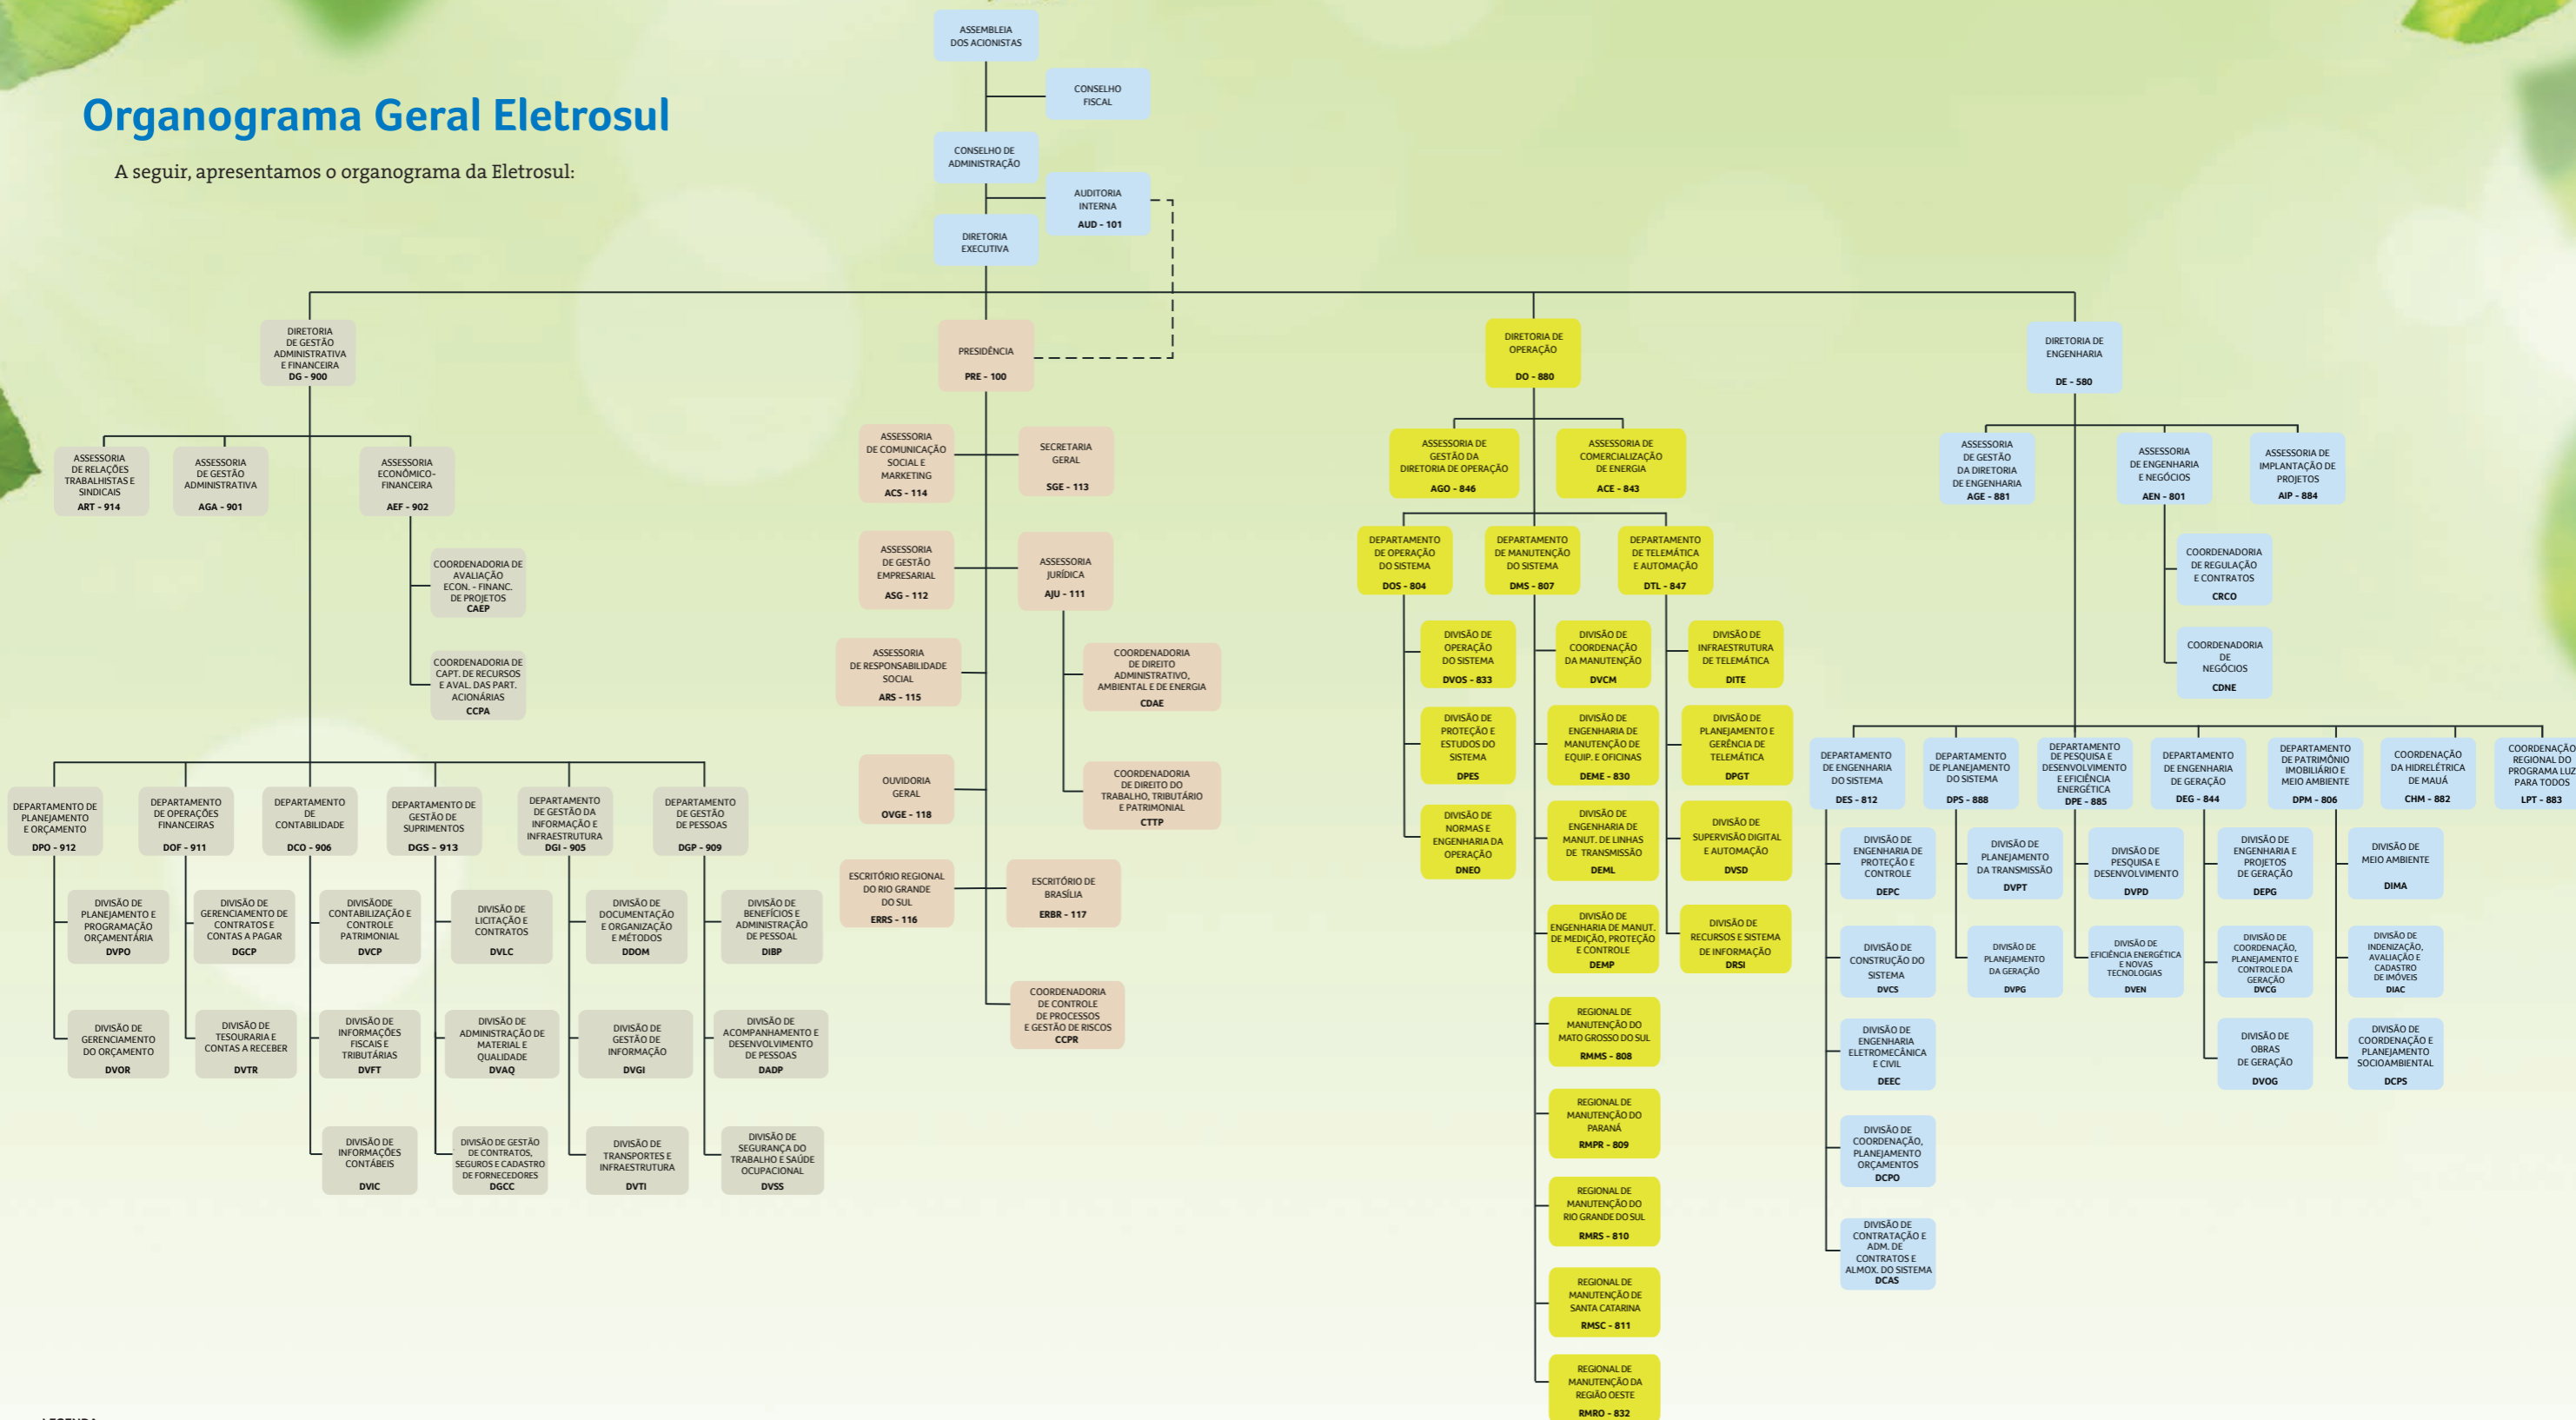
Organograma Geral Eletrosul

A seguir, apresentamos o organograma da Eletrosul:

ASSEMBLEIA DOS ACIONISTAS

CONSELHO FISCAL

CONSELHO DE ADMINISTRAÇÃO

AUDITORIA INTERNA AUD - 101

DIRETORIA EXECUTIVA

DIRETORIA DE GESTÃO ADMINISTRATIVA E FINANCEIRA DG - 900

ASSESSORIA DE RELAÇÕES TRABALHISTAS E SINDICAIS ART - 914

ASSESSORIA DE GESTÃO ADMINISTRATIVA AGA - 901

ASSESSORIA ECONÔMICO-FINANCEIRA AEF - 902

COORDENADORIA DE AVALIAÇÃO ECON. - FINANC. DE PROJETOS CAEP

COORDENADORIA DE CAPT. DE RECURSOS E AVAL. DAS PART. ACIONÁRIAS CCPA

DEPARTAMENTO DE PLANEJAMENTO E ORÇAMENTO DPO - 912

DIVISÃO DE PLANEJAMENTO E PROGRAMAÇÃO ORÇAMENTÁRIA DVPO

DIVISÃO DE GERENCIAMENTO DO ORÇAMENTO DVOR

DEPARTAMENTO DE OPERAÇÕES FINANCEIRAS DOF - 911

DIVISÃO DE GERENCIAMENTO DE CONTRATOS E CONTAS A PAGAR DGCP

DIVISÃO DE TESOURARIA E CONTAS A RECEBER DVTR

DEPARTAMENTO DE CONTABILIDADE DCO - 906

DIVISÃODE CONTABILIZAÇÃO E CONTROLE PATRIMONIAL DVCP

DIVISÃO DE INFORMAÇÕES FISCAIS E TRIBUTÁRIAS DVFT

DIVISÃO DE INFORMAÇÕES CONTÁBEIS DVIC

DEPARTAMENTO DE GESTÃO DE SUPRIMENTOS DGS - 913

DIVISÃO DE LICITAÇÃO E CONTRATOS DVLC

DIVISÃO DE ADMINISTRAÇÃO DE MATERIAL E QUALIDADE DVAQ

DIVISÃO DE GESTÃO DE CONTRATOS, SEGUROS E CADASTRO DE FORNECEDORES DGCC

DEPARTAMENTO DE GESTÃO DA INFORMAÇÃO E INFRAESTRUTURA DGI - 905

DIVISÃO DE DOCUMENTAÇÃO E ORGANIZAÇÃO E MÉTODOS DDOM

DIVISÃO DE GESTÃO DE INFORMAÇÃO DVGI

DIVISÃO DE TRANSPORTES E INFRAESTRUTURA DVTI

DEPARTAMENTO DE GESTÃO DE PESSOAS DGP - 909

DIVISÃO DE BENEFÍCIOS E ADMINISTRAÇÃO DE PESSOAL DIBP

DIVISÃO DE ACOMPANHAMENTO E DESENVOLVIMENTO DE PESSOAS DADP

DIVISÃO DE SEGURANÇA DO TRABALHO E SAÚDE OCUPACIONAL DVSS

PRESIDÊNCIA PRE - 100

ASSESSORIA DE COMUNICAÇÃO SOCIAL E MARKETING ACS - 114

SECRETARIA GERAL SGE - 113

ASSESSORIA DE GESTÃO EMPRESARIAL ASG - 112

ASSESSORIA JURÍDICA AJU - 111

ASSESSORIA DE RESPONSABILIDADE SOCIAL ARS - 115

COORDENADORIA DE DIREITO ADMINISTRATIVO, AMBIENTAL E DE ENERGIA CDAE

OUVIDORIA GERAL OVGE - 118

COORDENADORIA DE DIREITO DO TRABALHO, TRIBUTÁRIO E PATRIMONIAL CTTP

ESCRITÓRIO REGIONAL DO RIO GRANDE DO SUL ERRS - 116

ESCRITÓRIO DE BRASÍLIA ERBR - 117

COORDENADORIA DE CONTROLE DE PROCESSOS E GESTÃO DE RISCOS CCPR

DIRETORIA DE OPERAÇÃO DO - 880

ASSESSORIA DE GESTÃO DA DIRETORIA DE OPERAÇÃO AGO - 846

ASSESSORIA DE COMERCIALIZAÇÃO DE ENERGIA ACE - 843

DEPARTAMENTO DE OPERAÇÃO DO SISTEMA DOS - 804

DIVISÃO DE OPERAÇÃO DO SISTEMA DVOS - 833

DIVISÃO DE PROTEÇÃO E ESTUDOS DO SISTEMA DPES

DIVISÃO DE NORMAS E ENGENHARIA DA OPERAÇÃO DNEO

DEPARTAMENTO DE MANUTENÇÃO DO SISTEMA DMS - 807

DIVISÃO DE COORDENAÇÃO DA MANUTENÇÃO DVCM

DIVISÃO DE ENGENHARIA DE MANUTENÇÃO DE EQUIP. E OFICINAS DEME - 830

DIVISÃO DE ENGENHARIA DE MANUT. DE LINHAS DE TRANSMISSÃO DEML

DIVISÃO DE ENGENHARIA DE MANUT. DE MEDIÇÃO, PROTEÇÃO E CONTROLE DEMP

REGIONAL DE MANUTENÇÃO DO MATO GROSSO DO SUL RMMS - 808

REGIONAL DE MANUTENÇÃO DO PARANÁ RMPR - 809

REGIONAL DE MANUTENÇÃO DO RIO GRANDE DO SUL RMRS - 810

REGIONAL DE MANUTENÇÃO DE SANTA CATARINA RMSC - 811

REGIONAL DE MANUTENÇÃO DA REGIÃO OESTE RMRO - 832

DEPARTAMENTO DE TELEMÁTICA E AUTOMAÇÃO DTL - 847

DIVISÃO DE INFRAESTRUTURA DE TELEMÁTICA DITE

DIVISÃO DE PLANEJAMENTO E GERÊNCIA DE TELEMÁTICA DPGT

DIVISÃO DE SUPERVISÃO DIGITAL E AUTOMAÇÃO DVSD

DIVISÃO DE RECURSOS E SISTEMA DE INFORMAÇÃO DRSI

DIRETORIA DE ENGENHARIA DE - 580

ASSESSORIA DE GESTÃO DA DIRETORIA DE ENGENHARIA AGE - 881

ASSESSORIA DE ENGENHARIA E NEGÓCIOS AEN - 801

ASSESSORIA DE IMPLANTAÇÃO DE PROJETOS AIP - 884

COORDENADORIA DE REGULAÇÃO E CONTRATOS CRCO

COORDENADORIA DE NEGÓCIOS CDNE

DEPARTAMENTO DE ENGENHARIA DO SISTEMA DES - 812

DIVISÃO DE ENGENHARIA DE PROTEÇÃO E CONTROLE DEPC

DIVISÃO DE CONSTRUÇÃO DO SISTEMA DVCS

DIVISÃO DE ENGENHARIA ELETROMECÂNICA E CIVIL DEEC

DIVISÃO DE COORDENAÇÃO, PLANEJAMENTO ORÇAMENTOS DCPO

DIVISÃO DE CONTRATAÇÃO E ADM. DE CONTRATOS E ALMOX. DO SISTEMA DCAS

DEPARTAMENTO DE PLANEJAMENTO DO SISTEMA DPS - 888

DIVISÃO DE PLANEJAMENTO DA TRANSMISSÃO DVPT

DIVISÃO DE PLANEJAMENTO DA GERAÇÃO DVPG

DEPARTAMENTO DE PESQUISA E DESENVOLVIMENTO E EFICIÊNCIA ENERGÉTICA DPE - 885

DIVISÃO DE PESQUISA E DESENVOLVIMENTO DVPD

DIVISÃO DE EFICIÊNCIA ENERGÉTICA E NOVAS TECNOLOGIAS DVEN

DEPARTAMENTO DE ENGENHARIA DE GERAÇÃO DEG - 844

DIVISÃO DE ENGENHARIA E PROJETOS DE GERAÇÃO DEPG

DIVISÃO DE COORDENAÇÃO, PLANEJAMENTO E CONTROLE DA GERAÇÃO DVCG

DIVISÃO DE OBRAS DE GERAÇÃO DVOG

DEPARTAMENTO DE PATRIMÔNIO IMOBILIÁRIO E MEIO AMBIENTE DPM - 806

DIVISÃO DE MEIO AMBIENTE DIMA

DIVISÃO DE INDENIZAÇÃO, AVALIAÇÃO E CADASTRO DE IMÓVEIS DIAC

DIVISÃO DE COORDENAÇÃO E PLANEJAMENTO SOCIOAMBIENTAL DCPS

COORDENAÇÃO DA HIDRELÉTRICA DE MAUÁ CHM - 882

COORDENAÇÃO REGIONAL DO PROGRAMA LUZ PARA TODOS LPT - 883